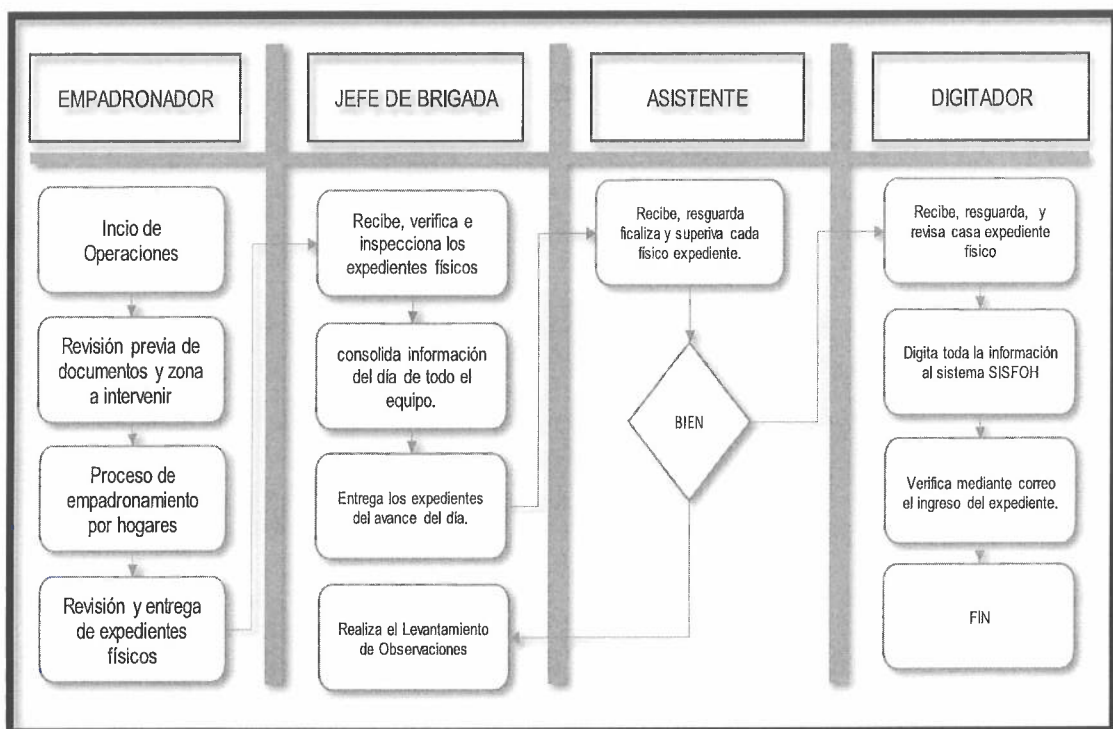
EMPADRONADOR

Incio de Operaciones

Revisión previa de documentos y zona a intervenir

Proceso de empadronamiento por hogares

Revisión y entrega de expedientes físicos

JEFE DE BRIGADA

Recibe, verifica e inspecciona los expedientes físicos

consolida información del día de todo el equipo.

Entrega los expedientes del avance del día.

Realiza el Levantamiento de Observaciones

ASISTENTE

Recibe, resguarda ficaliza y superiva cada físico expediente.

BIEN

DIGITADOR

Recibe, resguarda, y revisa casa expediente físico

Digita toda la información al sistema SISFOH

Verifica mediante correo el ingreso del expediente.

FIN